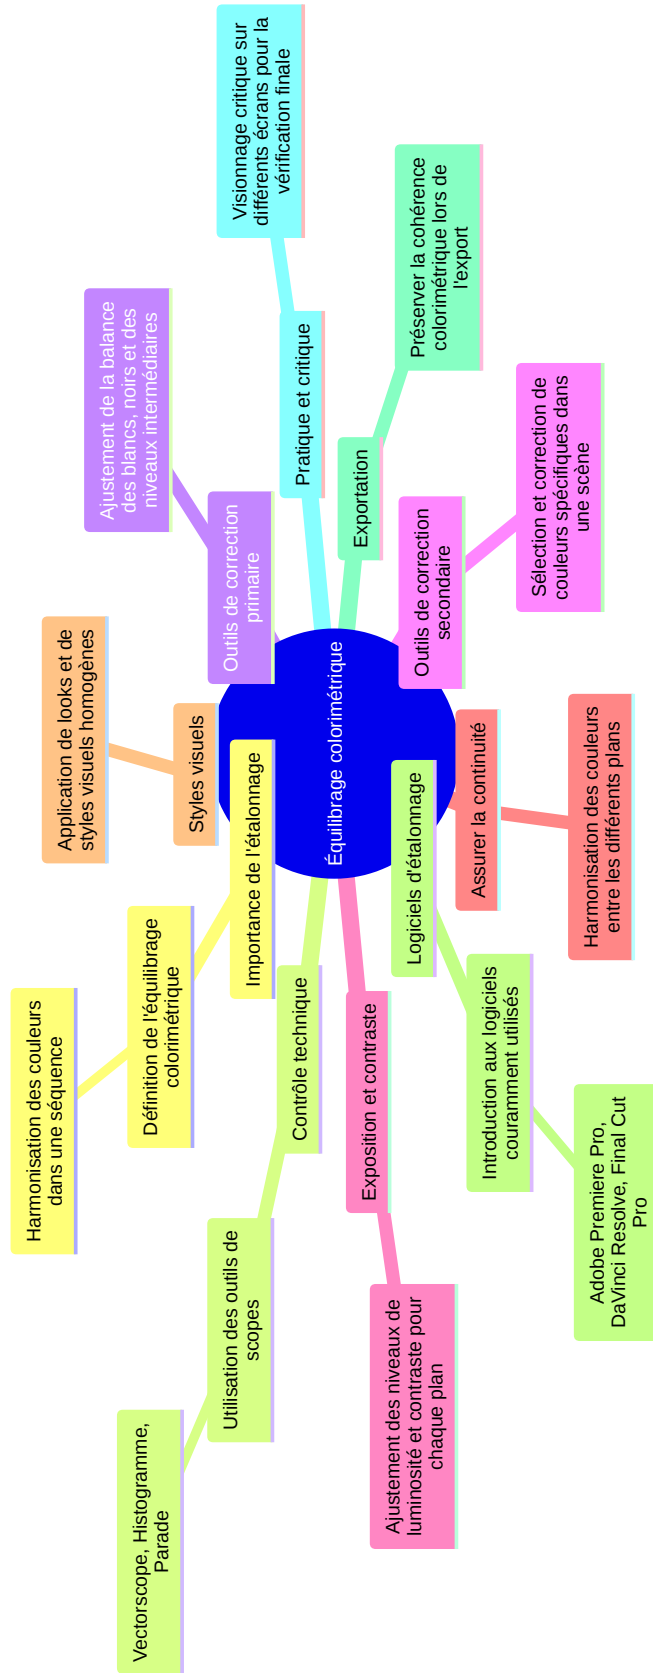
Équilibrage colorimétrique

Importance de l'étalonnage

Définition de l'équilibrage colorimétrique

Harmonisation des couleurs dans une séquence

Styles visuels

Application de looks et de styles visuels homogènes

Outils de correction primaire

Ajustement de la balance des blancs, noirs et des niveaux intermédiaires

Pratique et critique

Visionnage critique sur différents écrans pour la vérification finale

Exportation

Préserver la cohérence colorimétrique lors de l'export

Outils de correction secondaire

Sélection et correction de couleurs spécifiques dans une scène

Assurer la continuité

Harmonisation des couleurs entre les différents plans

Logiciels d'étalonnage

Introduction aux logiciels couramment utilisés

Adobe Premiere Pro, DaVinci Resolve, Final Cut Pro

Exposition et contraste

Ajustement des niveaux de luminosité et contraste pour chaque plan

Contrôle technique

Utilisation des outils de scopes

Vectorscope, Histogramme, Parade